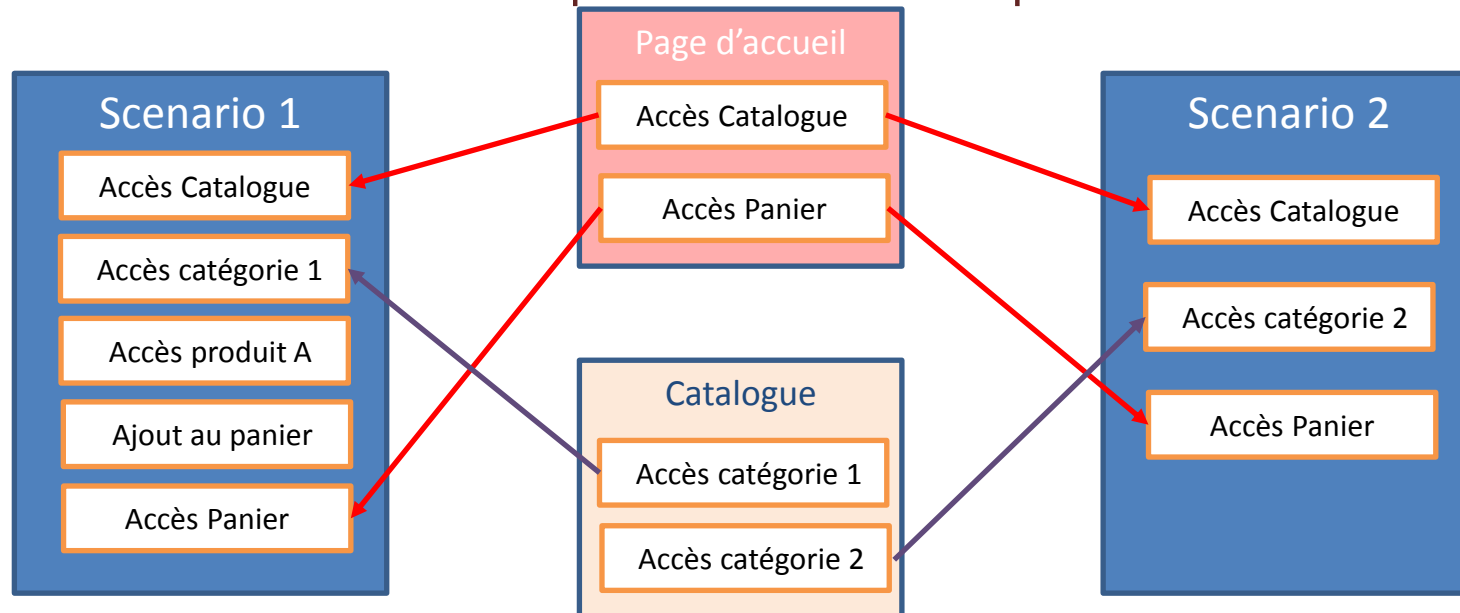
Scenario 1

Accès Catalogue

Accès catégorie 1

Accès produit A

Ajout au panier

Accès Panier

Page d'accueil

Accès Catalogue

Accès Panier

Catalogue

Accès catégorie 1

Accès catégorie 2

Scenario 2

Accès Catalogue

Accès catégorie 2

Accès Panier